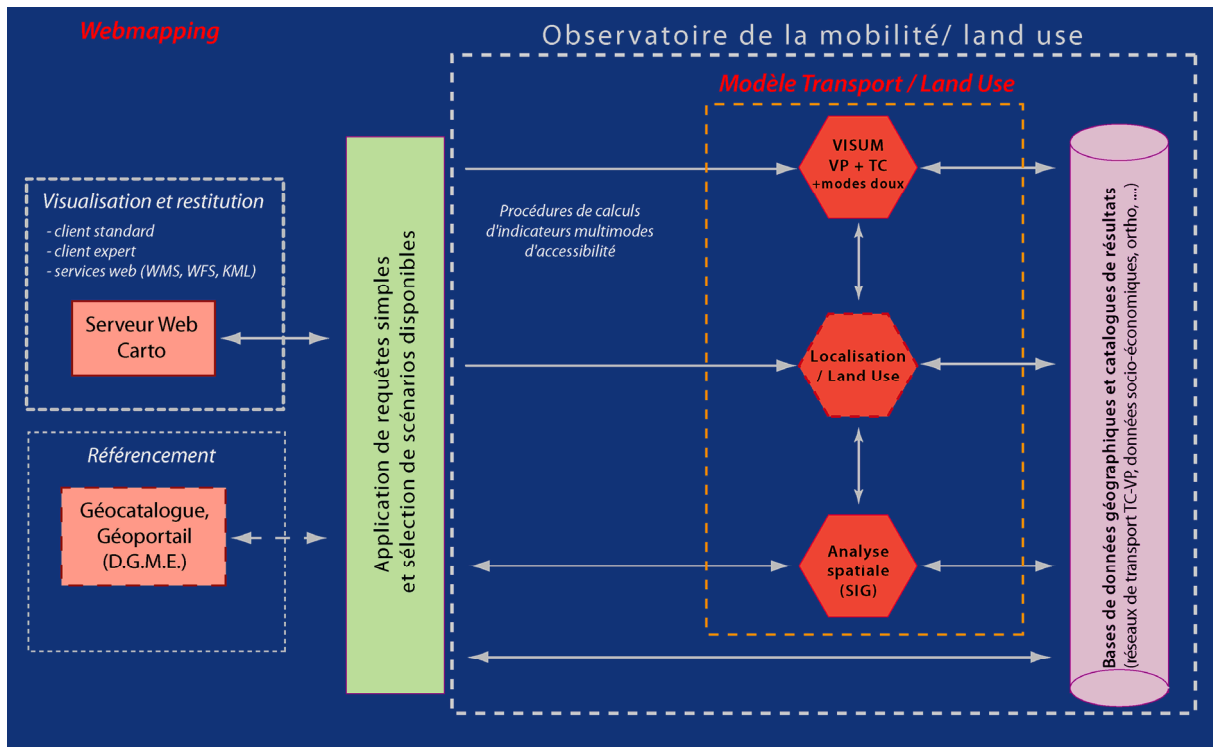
Webmapping

Observatoire de la mobilité/ land use

Modèle Transport / Land Use

Visualisation et restitution
- client standard
- client expert
- services web (WMS, WFS, KML)

Serveur Web Carto

Référencement

Géocatalogue, Géoportail (D.G.M.E.)

Application de requêtes simples et sélection de scénarios disponibles

Procédures de calculs d'indicateurs multimodes d'accessibilité

VISUM VP + TC +modes doux

Localisation / Land Use

Analyse spatiale (SIG)

Bases de données géographiques et catalogues de résultats (réseaux de transport TC-VP, données socio-économiques, ortho, ...)